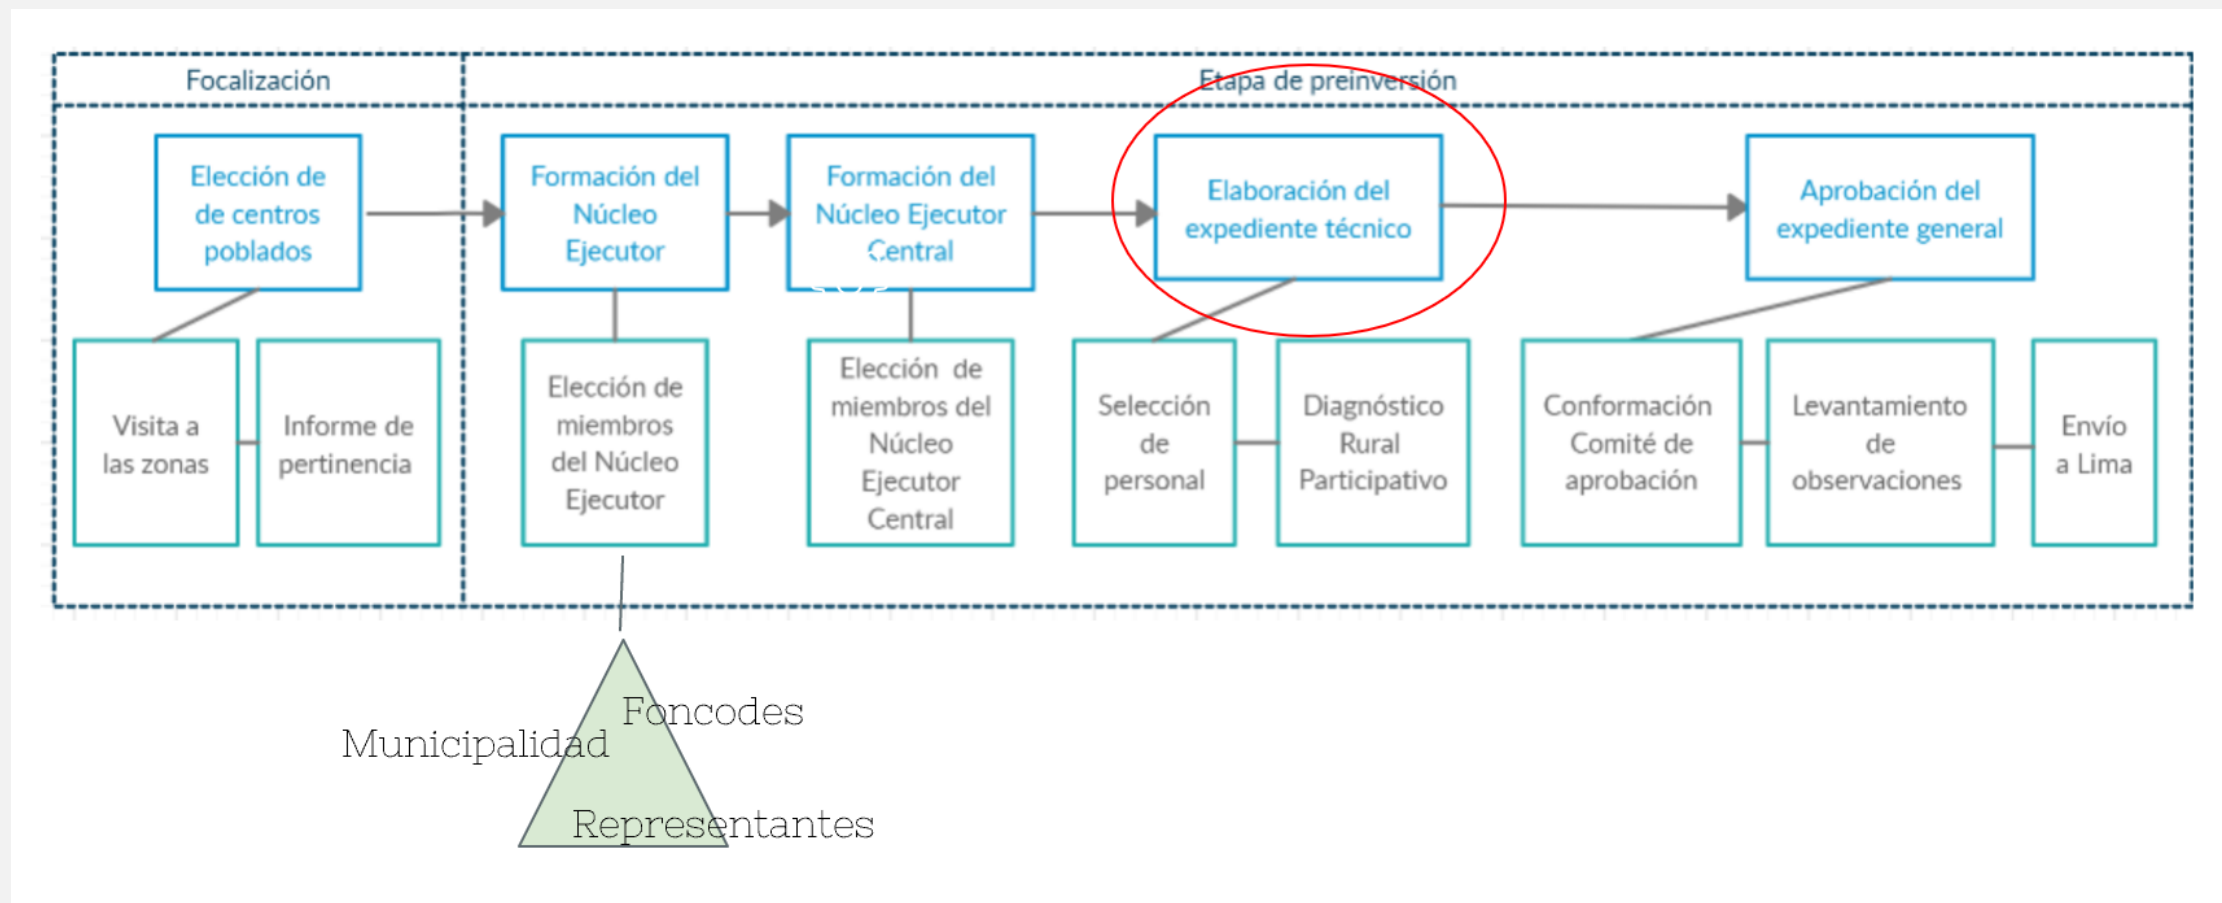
Focalización

Etapa de preinversión

Elección de de centros poblados

Formación del Núcleo Ejecutor

Formación del Núcleo Ejecutor Central

Elaboración del expediente técnico

Aprobación del expediente general

Visita a las zonas

Informe de pertinencia

Elección de miembros del Núcleo Ejecutor

Elección de miembros del Núcleo Ejecutor Central

Selección de personal

Diagnóstico Rural Participativo

Conformación Comité de aprobación

Levantamiento de observaciones

Envío a Lima

Foncodes

Municipalidad

Representantes